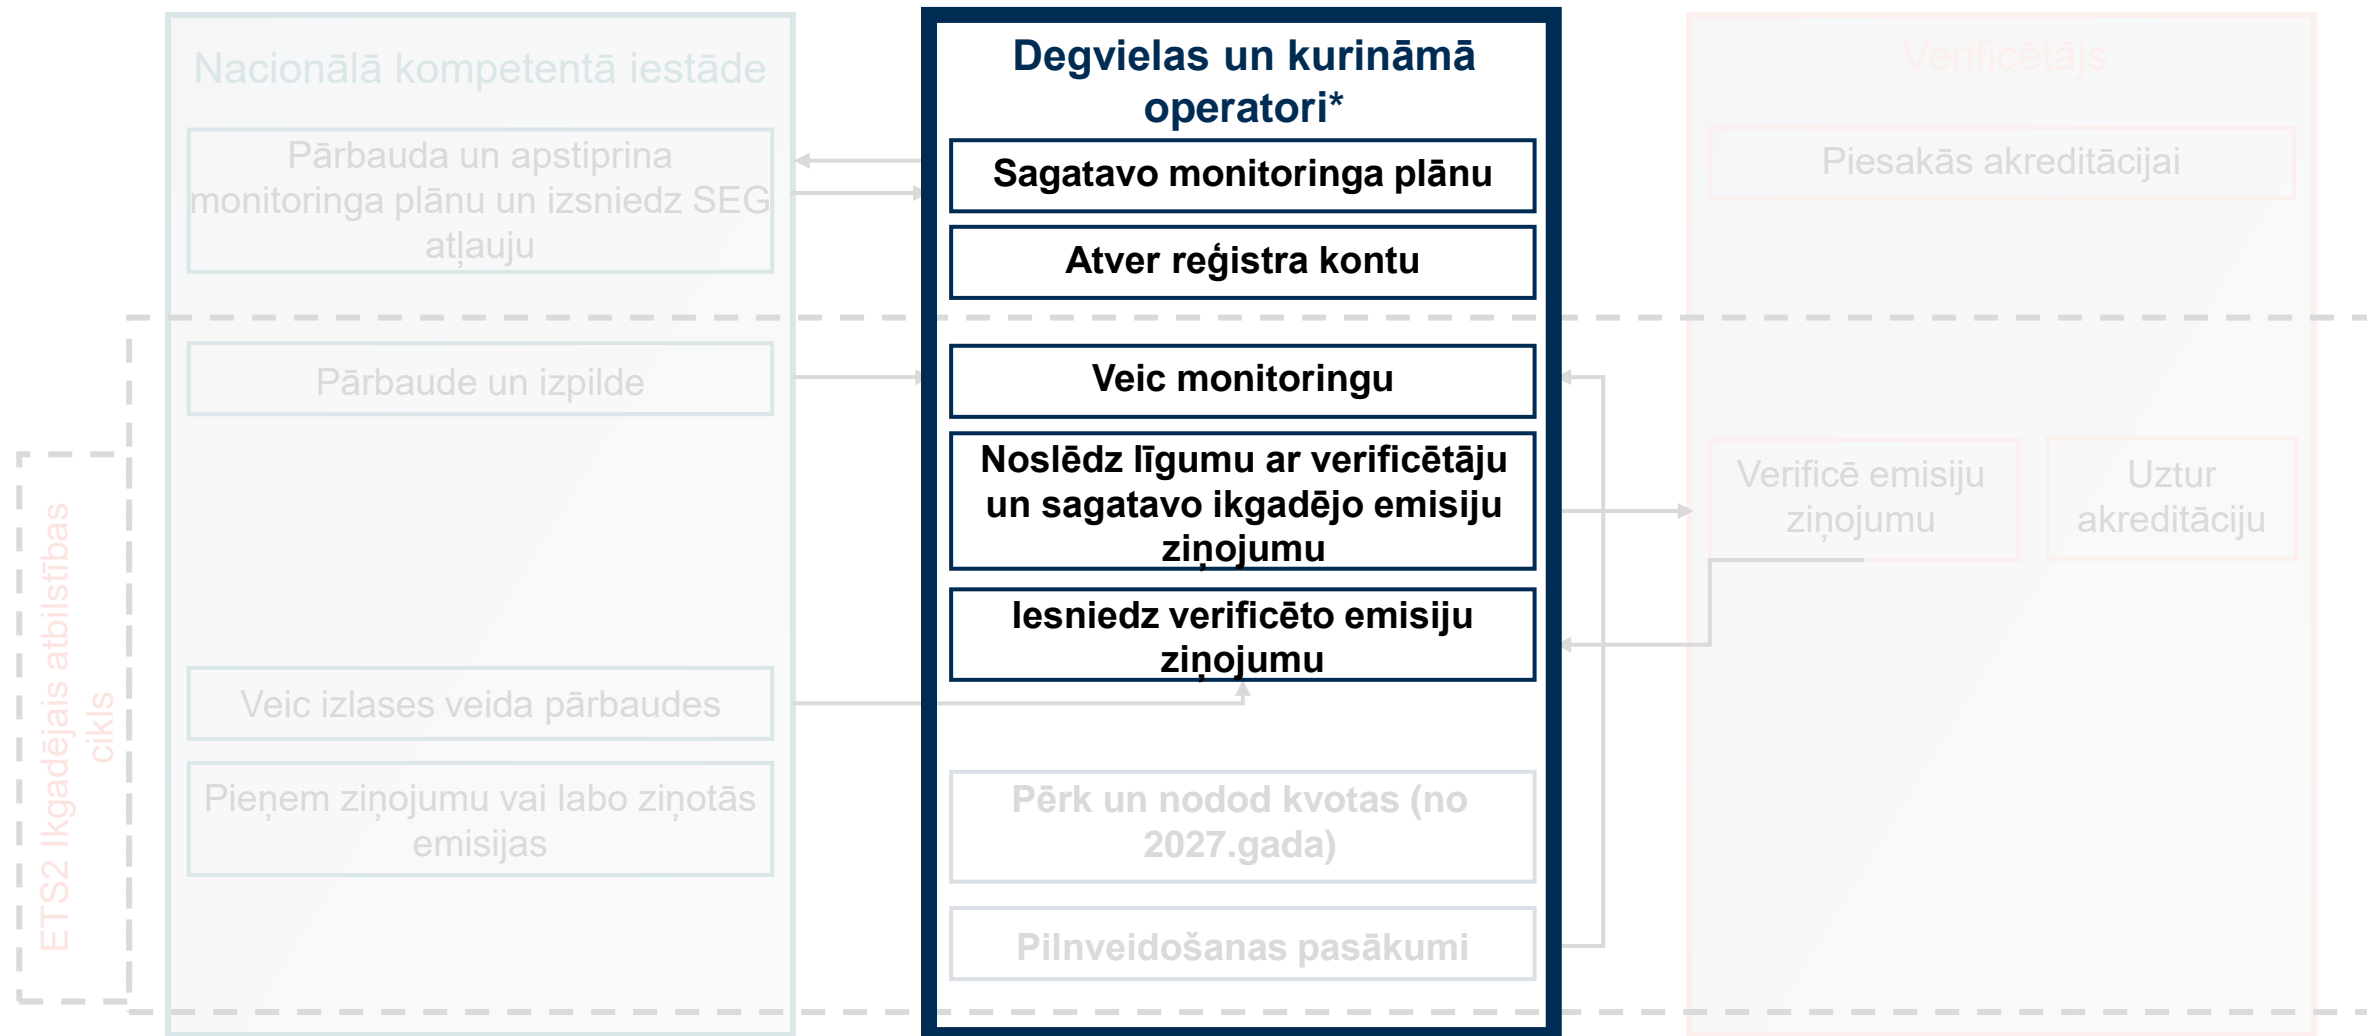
Nacionālā kompetentā iestāde

Pārbauda un apstiprina monitoringa plānu un izsniedz SEG atļauju

Pārbaude un izpilde

Veic izlases veida pārbaudes

Pieņem ziņojumu vai labo ziņotās emisijas

ETS2 Ikgadējais atbilstības cikls

Degvielas un kurināmā operatori*

Sagatavo monitoringa plānu

Atver reģistra kontu

Veic monitoringu

Noslēdz līgumu ar verificētāju un sagatavo ikgadējo emisiju ziņojumu

Iesniedz verificēto emisiju ziņojumu

Pērk un nodod kvotas (no 2027.gada)

Pilnveidošanas pasākumi

Verificētājs

Piesakās akreditācijai

Verificē emisiju ziņojumu

Uztur akreditāciju